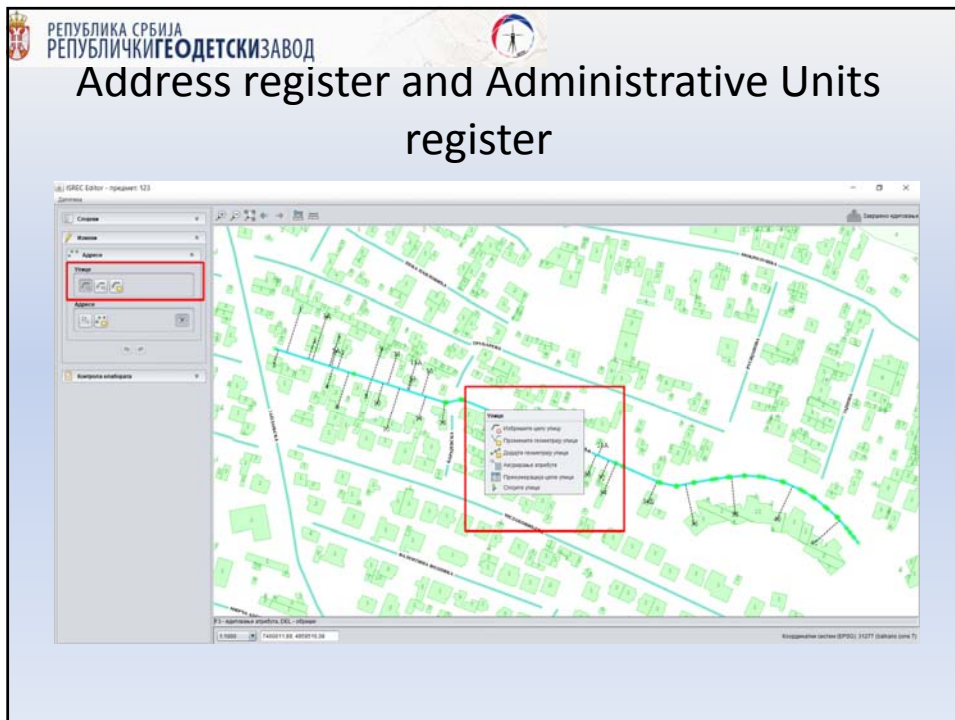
РЕПУБЛИКА СРБИЈА
РЕПУБЛИЧКИ ГЕОДЕТСКИ ЗАВОД

Address register and Administrative Units register

ISREC Editor - предмет: 123

Допуњава

Слојеви

Измене

Адресе

Улице

Адресе

Контрола елабората

Завршено едитовање

Улице

Избришите целу улицу

Промените геометрију улице

Додајте геометрију улице

Ажурирање атрибута

Прекуцавање целе улице

Спојите улице

F3 - едитовање атрибута, DEL - обриши

1:5000

7465011.89, 4805510.38

Координатни систем (EPSG): 31277 (balkans zone 7)